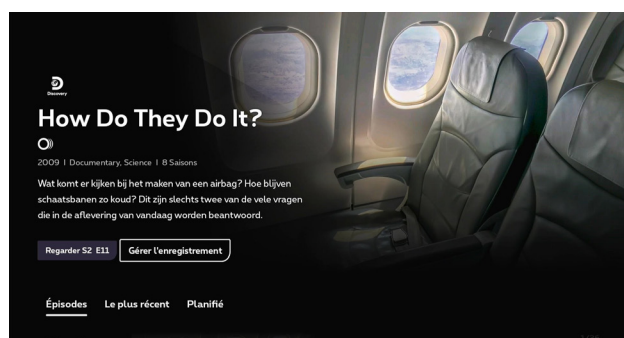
Discovery

How Do They Do It?

2009 | Documentary, Science | 8 Saisons

Wat komt er kijken bij het maken van een airbag? Hoe blijven schaatsbanen zo koud? Dit zijn slechts twee van de vele vragen die in de aflevering van vandaag worden beantwoord.

Regarder S2 E11

Gérer l'enregistrement

Épisodes

Le plus récent

Planifié